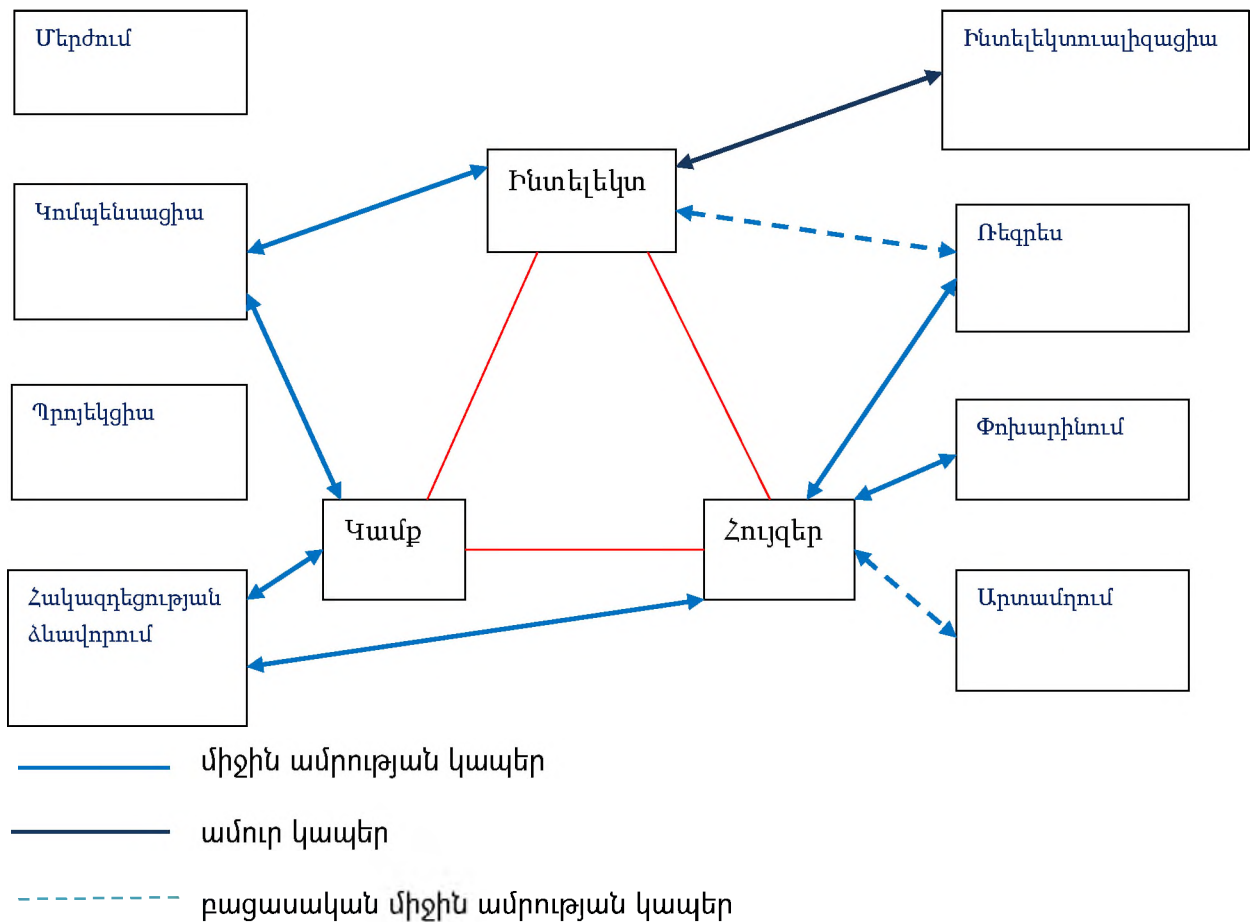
Մերժում

Ինտելեկտուալիզացիա

Ինտելեկտ

Կոմպենսացիա

Ռեգրես

Պրոյեկցիա

Փոխարինում

Կամք

Հույզեր

Հակազդեցության ձևավորում

Արտամղում

միջին ամրության կապեր

ամուր կապեր

բացասական միջին ամրության կապեր